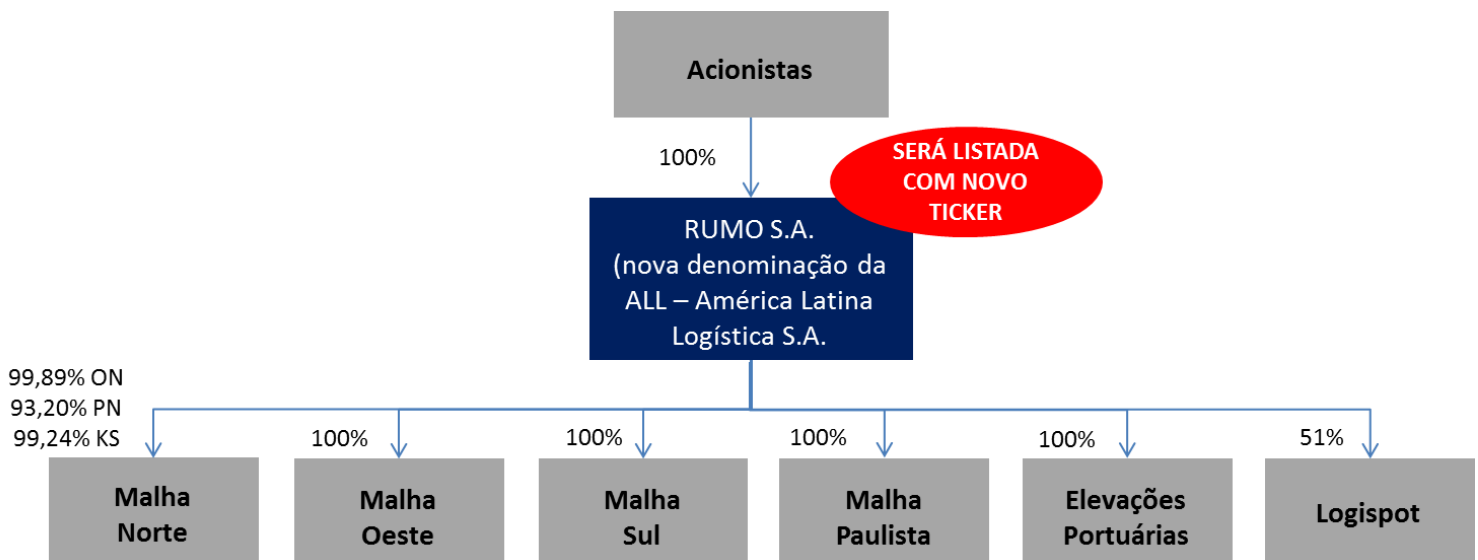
Acionistas

100%

SERÁ LISTADA COM NOVO TICKER

RUMO S.A.
(nova denominação da ALL – América Latina Logística S.A.

99,89% ON
93,20% PN
99,24% KS

Malha Norte

100%

Malha Oeste

100%

Malha Sul

100%

Malha Paulista

100%

Elevações Portuárias

51%

Logispot